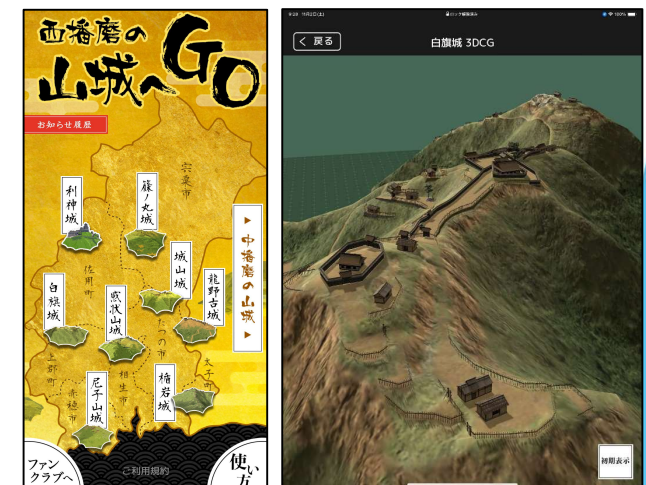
西播磨の山城へGO

お知らせ履歴

宍粟市

利神城

篠ノ丸城

城山城

龍野古城

白旗城

感状山城

佐用町

たつの市

上郡町

相生市

赤穂市

太子町

置塩城

楯岩城

▶ 中播磨の山城 ▶

ファンクラブへ

ご利用規約

使い方

9:38 11月2日(土) 100%

く 戻る

白旗城 3DCG

初期表示